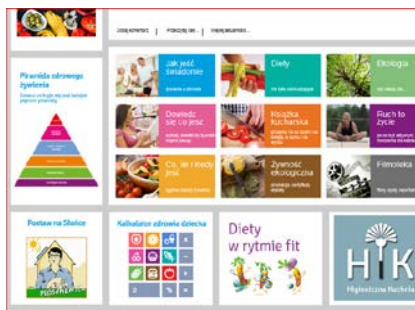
Dodaj komentarz | Przeczytaj też... | Więcej aktualności...

Piramida zdrowego żywienia

Jak jeść świadomie

Diety

Ekologia

Dowiedz się co jesz

Książka kucharska

Ruch to życie

Co, jak i kiedy jeść

Żywność ekologiczna

Filmoteka

Postaw na Słońce

Kalkulator zdrowia dziecka

Diety w rytmie fit

HIK

Higienistyczna Kuchnia